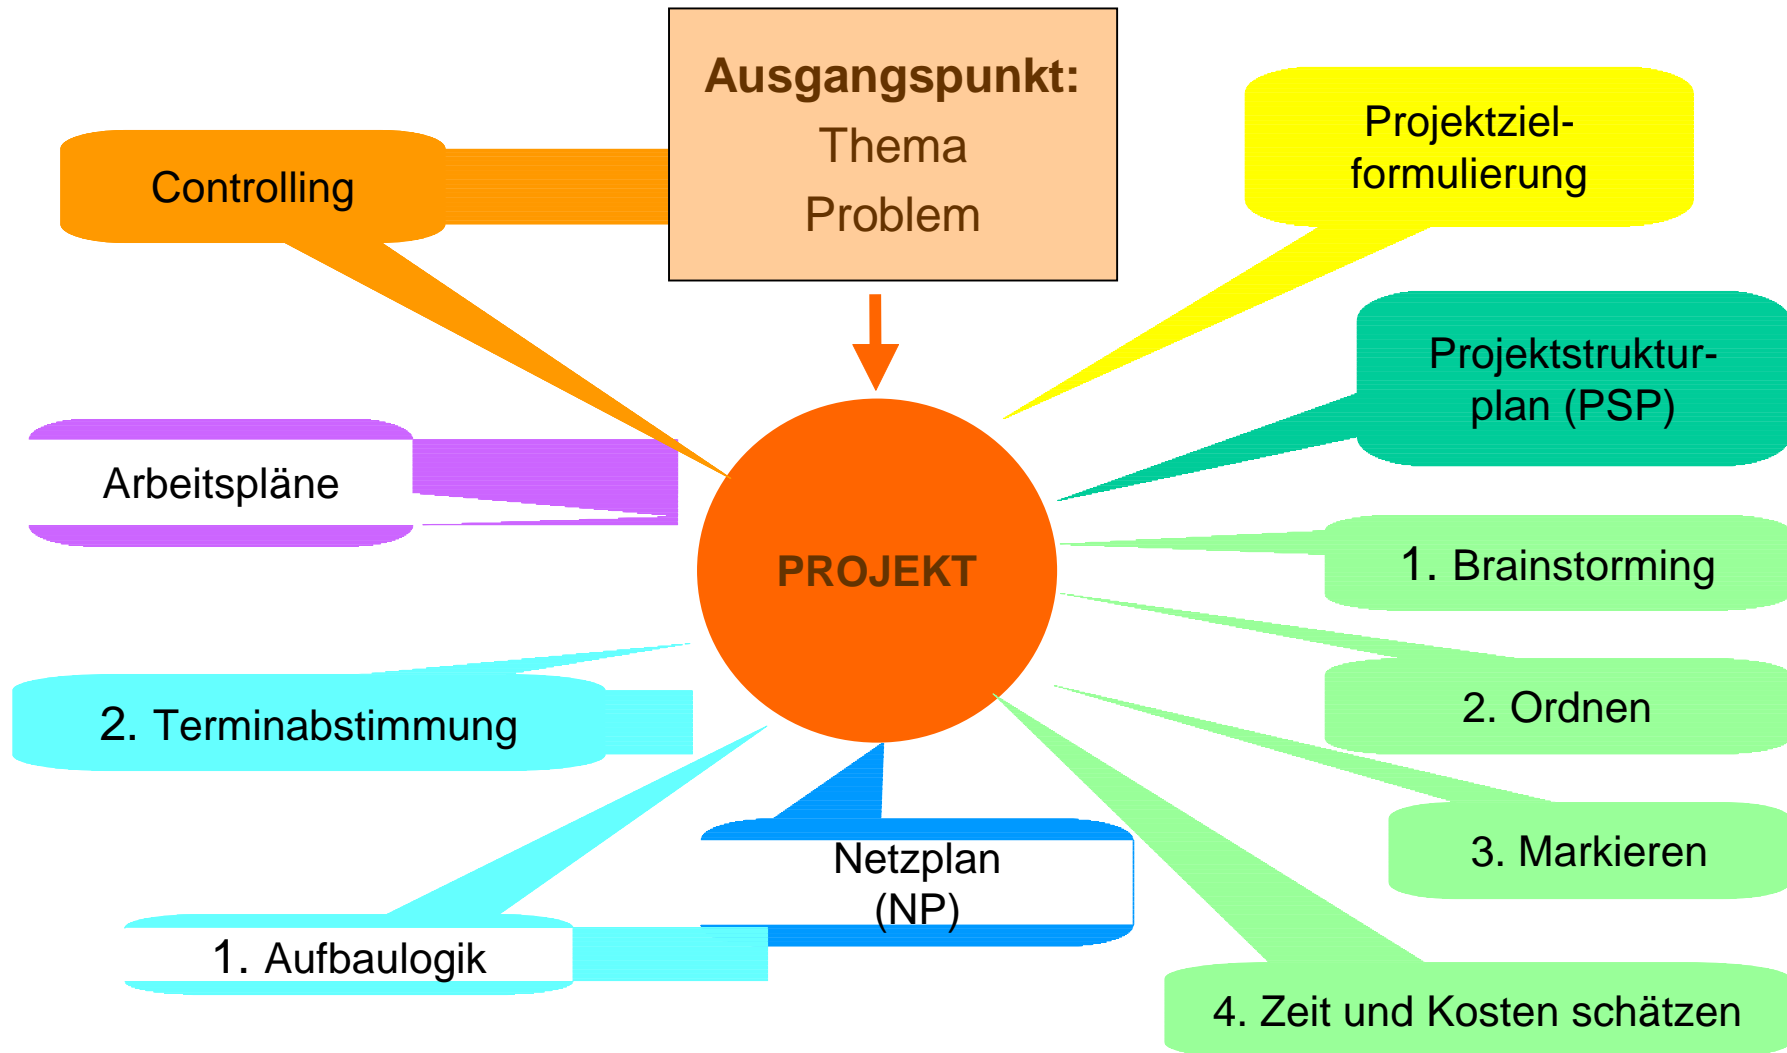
Ausgangspunkt:
Thema
Problem

Controlling

Projektzielformulierung

Projektstrukturplan (PSP)

Arbeitspläne

PROJEKT

1. Brainstorming

2. Ordnen

2. Terminabstimmung

3. Markieren

Netzplan (NP)

1. Aufbaulogik

4. Zeit und Kosten schätzen